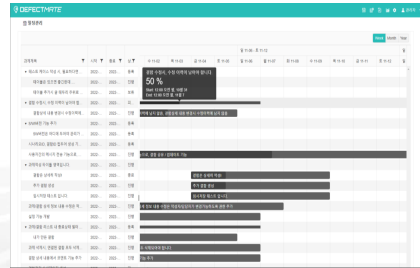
DEFECTMATE

일정관리

Week Month Year

| 업무명 | 시작 | 종료 | 상태 |
|---|---|---|---|
| 테스트 케이스 작성 및 통과하기 | 2022- | 2022- | 완료 |
| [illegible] | 2022- | 2022- | 진행 |
| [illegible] | 2022- | 2022- | 완료 |
| 결함 수정시 수정 이력이 남아야 합니다 | 2022- | 2022- | 진행 |
| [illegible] | 2022- | 2022- | 진행 |
| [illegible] | 2022- | 2022- | 진행 |
| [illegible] | 2022- | 2022- | 진행 |
| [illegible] | 2022- | 2022- | 진행 |
| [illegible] | 2022- | 2022- | 진행 |
| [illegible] | 2022- | 2022- | 진행 |
| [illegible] | 2022- | 2022- | 진행 |
| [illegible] | 2022- | 2022- | 진행 |
| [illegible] | 2022- | 2022- | 진행 |
| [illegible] | 2022- | 2022- | 진행 |
| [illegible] | 2022- | 2022- | 진행 |
| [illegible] | 2022- | 2022- | 진행 |
| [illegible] | 2022- | 2022- | 진행 |
| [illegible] | 2022- | 2022- | 완료 |
| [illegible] | 2022- | 2022- | 진행 |
| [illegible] | 2022- | 2022- | 진행 |

결함 수정시, 수정 이력이 남아야 합니다
50 %
Start: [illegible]
End: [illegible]

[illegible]